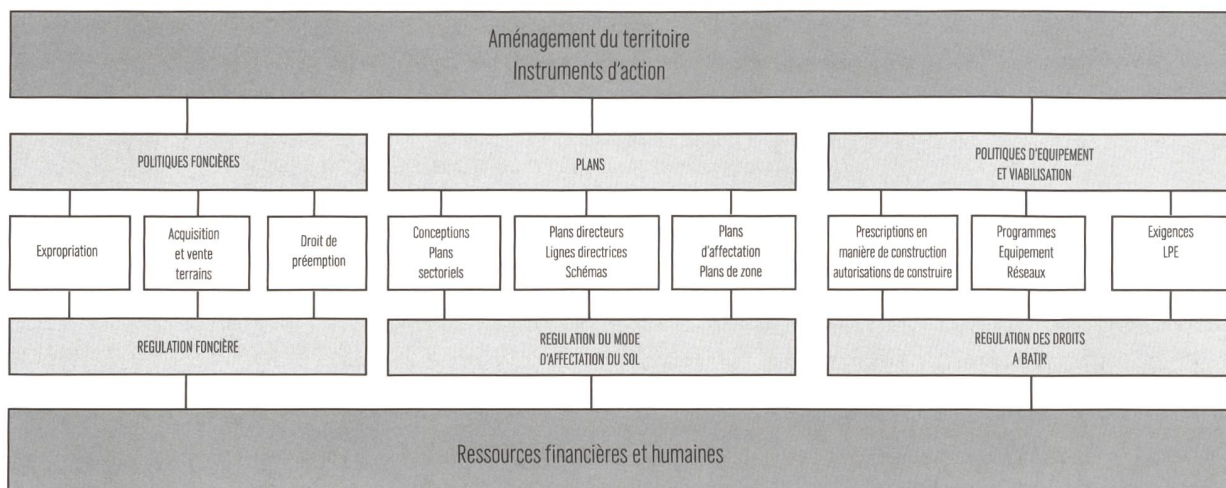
Aménagement du territoire
Instruments d'action

POLITIQUES FONCIÈRES

Expropriation

Acquisition et vente terrains

Droit de préemption

REGULATION FONCIÈRE

PLANS

Conceptions Plans sectoriels

Plans directeurs Lignes directrices Schémas

Plans d'affectation Plans de zone

REGULATION DU MODE D'AFFECTATION DU SOL

POLITIQUES D'EQUIPEMENT ET VIABILISATION

Prescriptions en manière de construction autorisations de construire

Programmes Equipement Réseaux

Exigences LPE

REGULATION DES DROITS A BATIR

Ressources financières et humaines